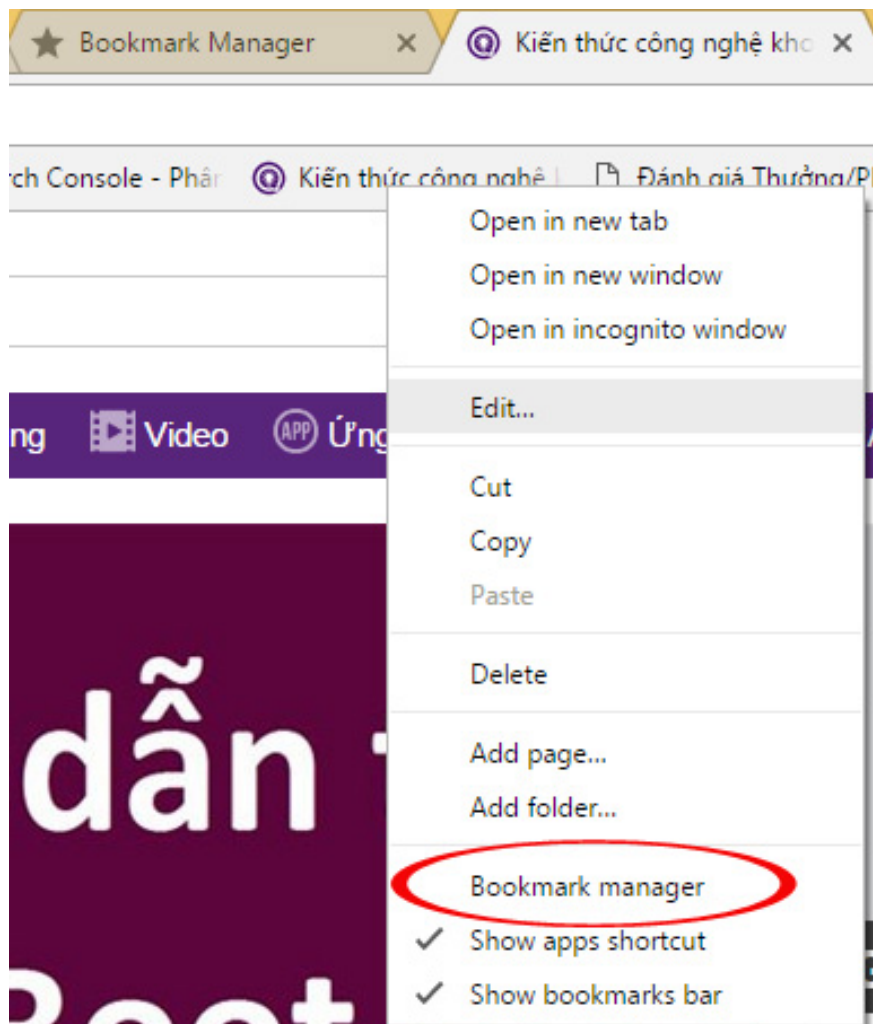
Bookmark Manager ×
Kiến thức công nghệ khc ×

rch Console - Phân
Kiến thức công nghệ
Đánh giá Thưởng/P

Open in new tab
Open in new window
Open in incognito window

Edit...

Cut
Copy
Paste

Delete

Add page...
Add folder...

Bookmark manager
Show apps shortcut
Show bookmarks bar

ng Video Ứng

dẫn

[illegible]